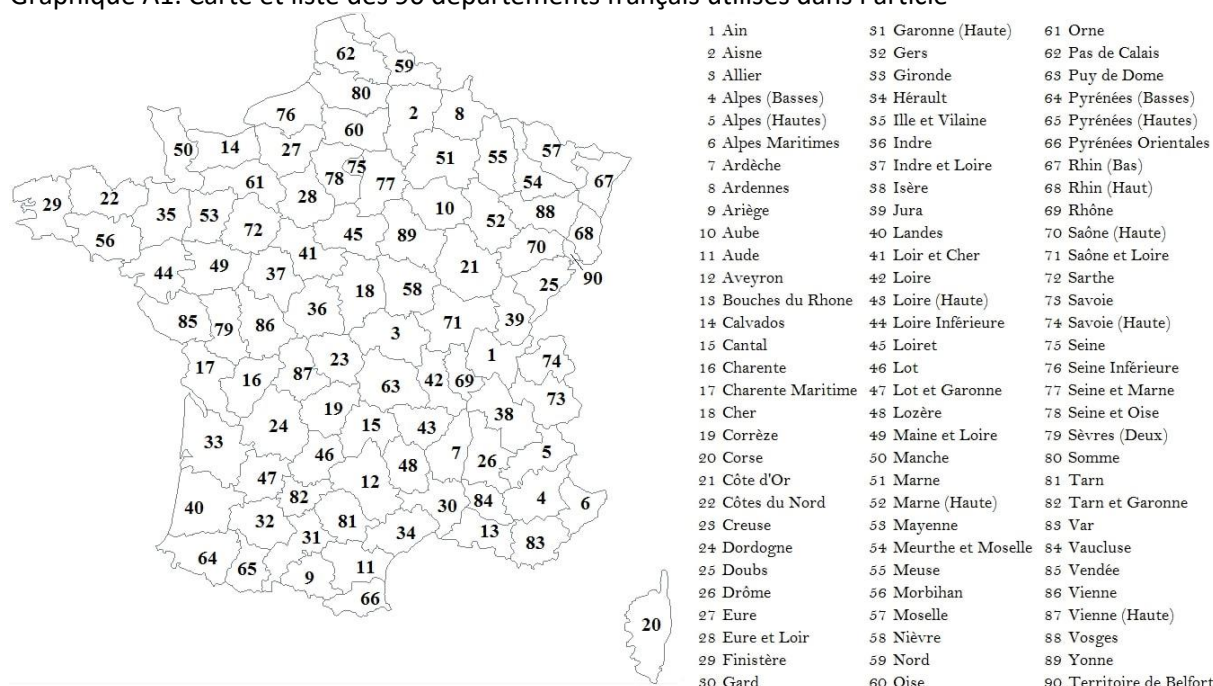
Graphique A1. Carte et liste des 90 départements français utilisés dans l'article

62 59 80 2 8 76 60 50 14 27 51 55 57 75 78 77 67 54 29 22 61 28 88 35 53 10 52 72 68 56 45 89 70 44 49 41 37 21 90 25 18 58 36 85 79 86 39 71 3 1 74 17 23 87 16 42 69 63 73 19 38 24 15 43 33 46 7 5 26 48 47 12 82 4 6 40 30 84 81 32 13 34 31 83 64 65 11 9 66 20

| | | |
|---|---|---|
| 1 Ain | 31 Garonne (Haute) | 61 Orne |
| 2 Aisne | 32 Gers | 62 Pas de Calais |
| 3 Allier | 33 Gironde | 63 Puy de Dome |
| 4 Alpes (Basses) | 34 Hérault | 64 Pyrénées (Basses) |
| 5 Alpes (Hautes) | 35 Ille et Vilaine | 65 Pyrénées (Hautes) |
| 6 Alpes Maritimes | 36 Indre | 66 Pyrénées Orientales |
| 7 Ardèche | 37 Indre et Loire | 67 Rhin (Bas) |
| 8 Ardennes | 38 Isère | 68 Rhin (Haut) |
| 9 Ariège | 39 Jura | 69 Rhône |
| 10 Aube | 40 Landes | 70 Saône (Haute) |
| 11 Aude | 41 Loir et Cher | 71 Saône et Loire |
| 12 Aveyron | 42 Loire | 72 Sarthe |
| 13 Bouches du Rhone | 43 Loire (Haute) | 73 Savoie |
| 14 Calvados | 44 Loire Inférieure | 74 Savoie (Haute) |
| 15 Cantal | 45 Loiret | 75 Seine |
| 16 Charente | 46 Lot | 76 Seine Inférieure |
| 17 Charente Maritime | 47 Lot et Garonne | 77 Seine et Marne |
| 18 Cher | 48 Lozère | 78 Seine et Oise |
| 19 Corrèze | 49 Maine et Loire | 79 Sèvres (Deux) |
| 20 Corse | 50 Manche | 80 Somme |
| 21 Côte d'Or | 51 Marne | 81 Tarn |
| 22 Côtes du Nord | 52 Marne (Haute) | 82 Tarn et Garonne |
| 23 Creuse | 53 Mayenne | 83 Var |
| 24 Dordogne | 54 Meurthe et Moselle | 84 Vaucluse |
| 25 Doubs | 55 Meuse | 85 Vendée |
| 26 Drôme | 56 Morbihan | 86 Vienne |
| 27 Eure | 57 Moselle | 87 Vienne (Haute) |
| 28 Eure et Loir | 58 Nièvre | 88 Vosges |
| 29 Finistère | 59 Nord | 89 Yonne |
| 30 Gard | 60 Oise | 90 Territoire de Belfort |